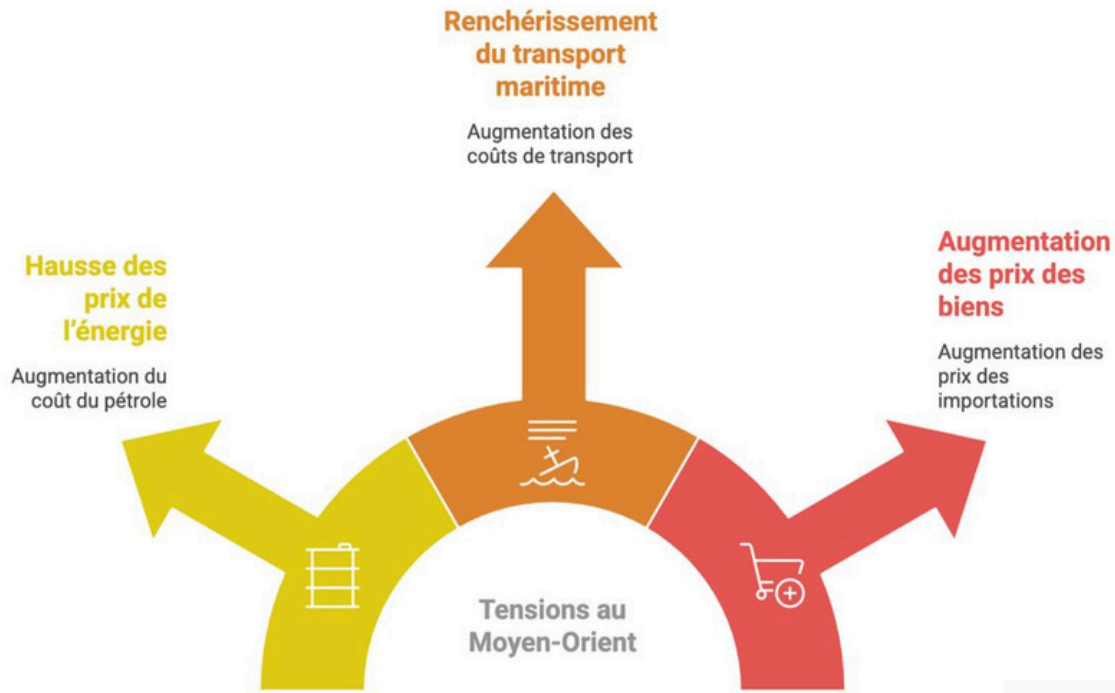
Renchérissement du transport maritime

Augmentation des coûts de transport

Hausse des prix de l'énergie

Augmentation du coût du pétrole

Augmentation des prix des biens

Augmentation des prix des importations

Tensions au Moyen-Orient